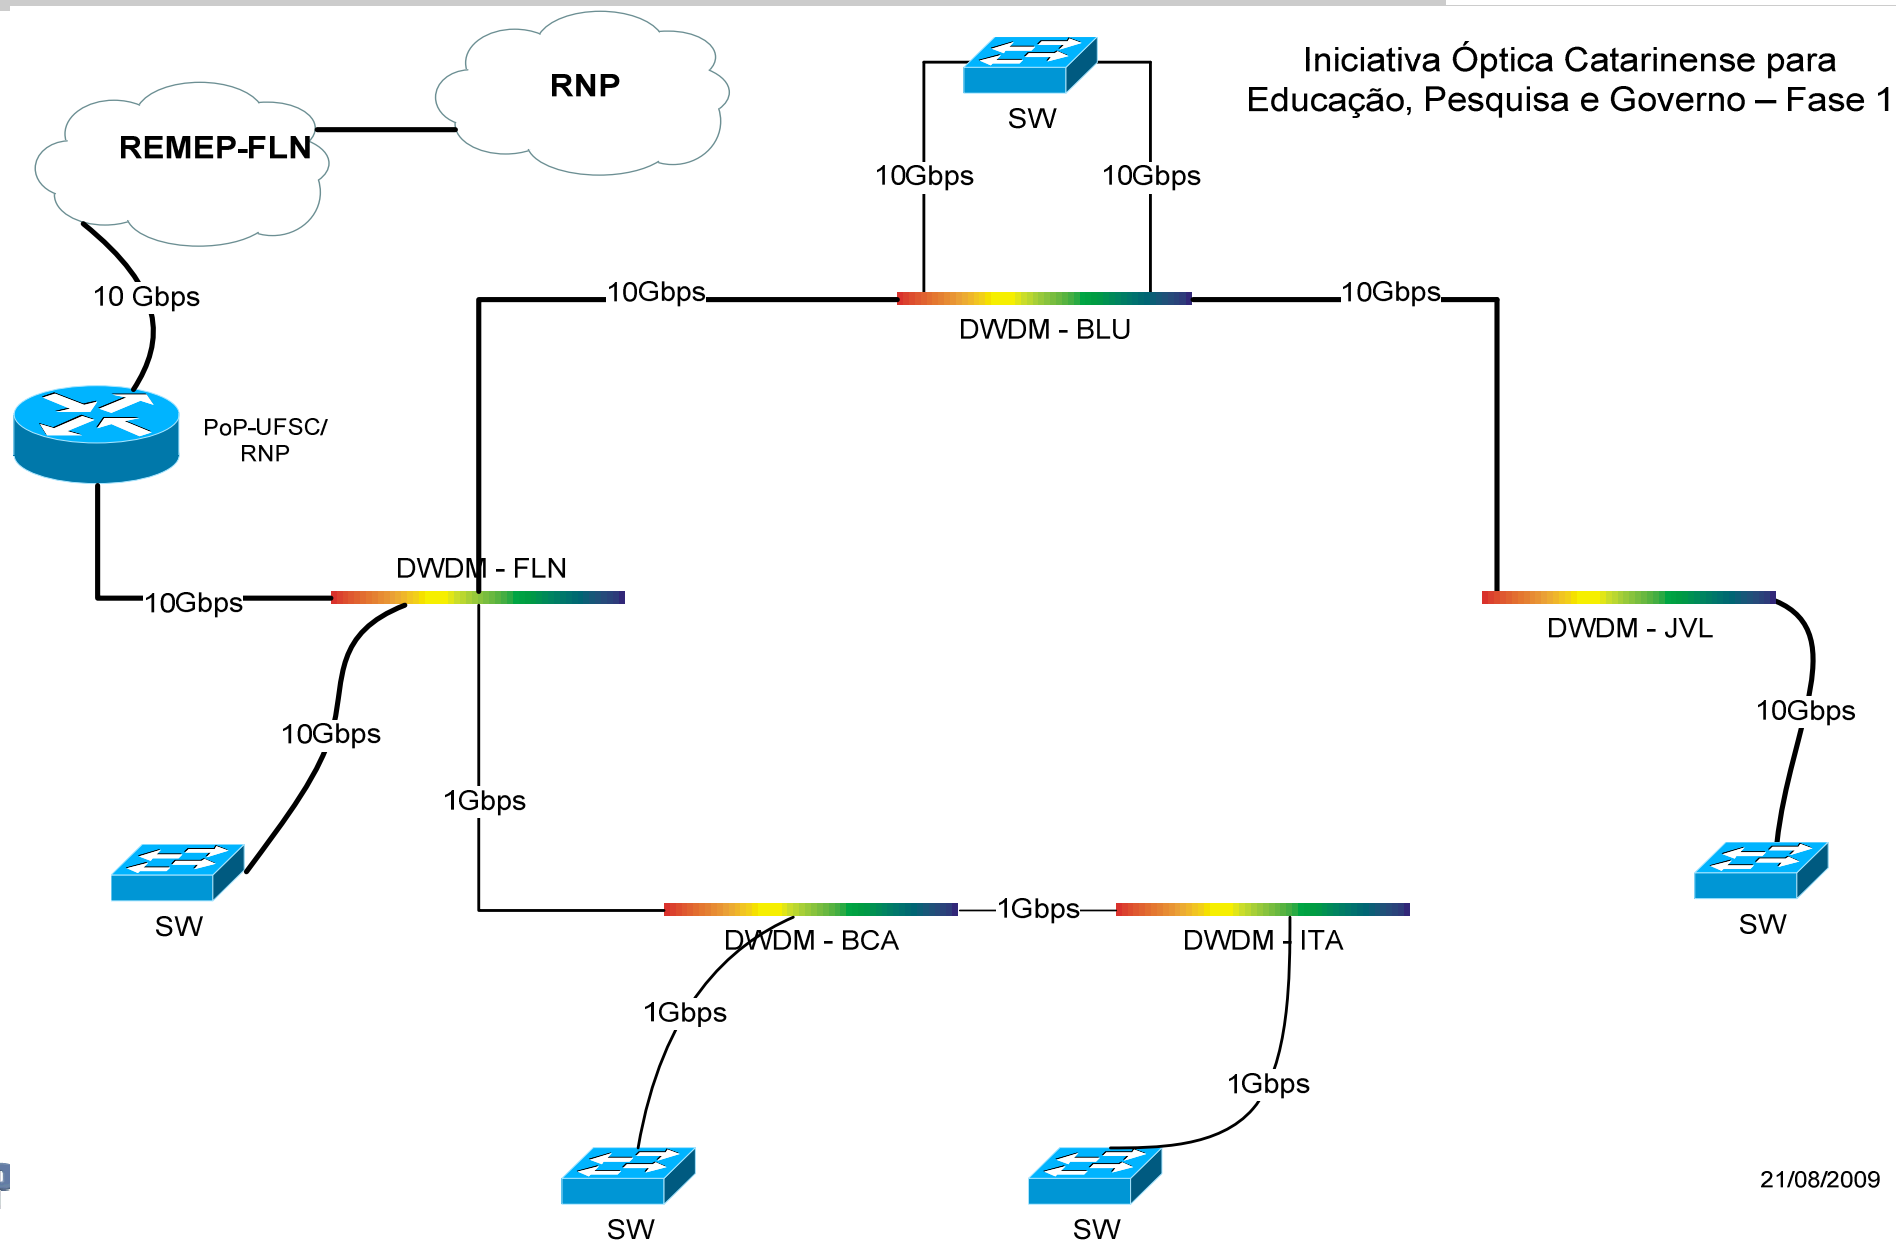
Iniciativa Óptica Catarinense para Educação, Pesquisa e Governo – Fase 1

RNP

REMEP-FLN

SW

10Gbps

10Gbps

10 Gbps

10Gbps

10Gbps

DWDM - BLU

PoP-UFSC/ RNP

DWDM - FLN

10Gbps

DWDM - JVL

10Gbps

10Gbps

1Gbps

SW

1Gbps

DWDM - BCA

DWDM - ITA

SW

1Gbps

1Gbps

SW

SW

21/08/2009